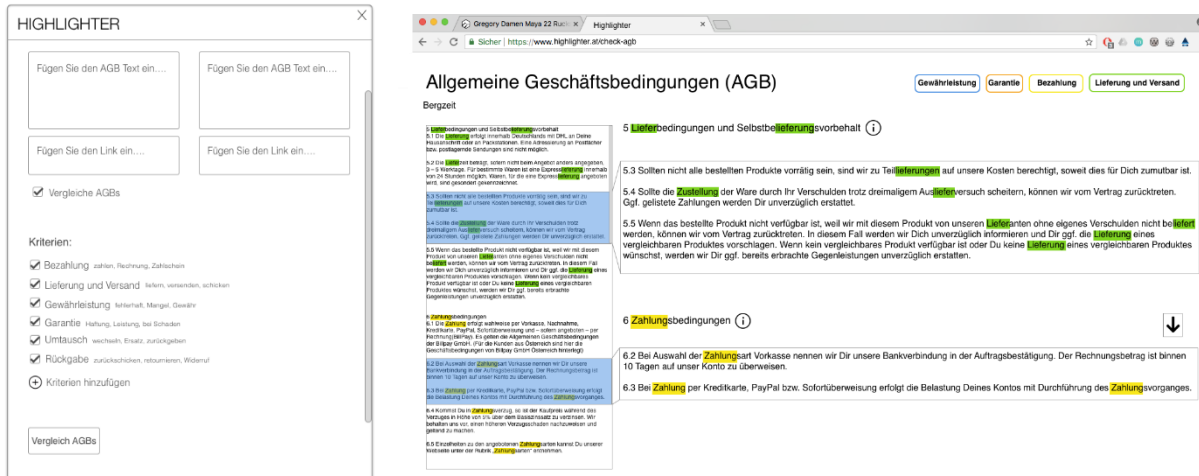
HIGHLIGHTER

Fügen Sie den AGB Text ein....

Fügen Sie den AGB Text ein....

Fügen Sie den Link ein....

Fügen Sie den Link ein....

Vergleiche AGBs

Kriterien:

Bezahlung zahlen, Rechnung, Zahlschein

Lieferung und Versand liefern, versenden, schicken

Gewährleistung fehlerhaft, Mangel, Gewähr

Garantie Haftung, Leistung, bei Schaden

Umtausch wechseln, Ersatz, zurückgeben

Rückgabe zurückschicken, retournieren, Widerruf

Kriterien hinzufügen

Vergleich AGBs

Gregory Damen Maya 22 Ruck ×

Highlighter ×

Sicher | https://www.highlighter.at/check-agb

Allgemeine Geschäftsbedingungen (AGB)

Gewährleistung

Garantie

Bezahlung

Lieferung und Versand

Bergzeit

5 Lieferbedingungen und Selbstbelieferungsvorbehalt
5.1 Die Lieferung erfolgt innerhalb Deutschlands mit DHL an Deine Hausanschrift oder an Packstationen. Eine Adressierung an Postfächer bzw. postlagernde Sendungen sind nicht möglich.

5.2 Die Lieferzeit beträgt, sofern nicht beim Angebot anders angegeben, 3 – 5 Werktage. Für bestimmte Waren ist eine Expresslieferung innerhalb von 24 Stunden möglich. Waren, für die eine Expresslieferung angeboten wird, sind gesondert gekennzeichnet.

5.3 Sollten nicht alle bestellten Produkte vorrätig sein, sind wir zu Teillieferungen auf unsere Kosten berechtigt, soweit dies für Dich zumutbar ist.

5.4 Sollte die Zustellung der Ware durch Ihr Verschulden trotz dreimaligem Auslieferversuch scheitern, können wir vom Vertrag zurücktreten. Ggf. geleistete Zahlungen werden Dir unverzüglich erstattet.

5.5 Wenn das bestellte Produkt nicht verfügbar ist, weil wir mit diesem Produkt von unseren Lieferanten ohne eigenes Verschulden nicht beliefert werden, können wir vom Vertrag zurücktreten. In diesem Fall werden wir Dich unverzüglich informieren und Dir ggf. die Lieferung eines vergleichbaren Produktes vorschlagen. Wenn kein vergleichbares Produkt verfügbar ist oder Du keine Lieferung eines vergleichbaren Produktes wünschst, werden wir Dir ggf. bereits erbrachte Gegenleistungen unverzüglich erstatten.

6 Zahlungsbedingungen
6.1 Die Zahlung erfolgt wahlweise per Vorkasse, Nachnahme, Kreditkarte, PayPal, Sofortüberweisung und – sofern angeboten – per Rechnung (BillPay). Es gelten die Allgemeinen Geschäftsbedingungen der Billpay GmbH. (Für die Kunden aus Österreich sind hier die Geschäftsbedingungen der Billpay GmbH Österreich hinterlegt)

6.2 Bei Auswahl der Zahlungsart Vorkasse nennen wir Dir unsere Bankverbindung in der Auftragsbestätigung. Der Rechnungsbetrag ist binnen 10 Tagen auf unser Konto zu überweisen.

6.3 Bei Zahlung per Kreditkarte, PayPal bzw. Sofortüberweisung erfolgt die Belastung Deines Kontos mit Durchführung des Zahlungsvorganges.

6.4 Kommst Du in Zahlungsverzug, so ist der Kaufpreis während des Verzuges in Höhe von 5% über dem Basiszinssatz zu verzinsen. Wir behalten uns vor, einen höheren Verzugsschaden nachzuweisen und geltend zu machen.

6.5 Einzelheiten zu den angebotenen Zahlungsarten kannst Du unserer Webseite unter der Rubrik „Zahlungsarten" entnehmen.

5 Lieferbedingungen und Selbstbelieferungsvorbehalt

5.3 Sollten nicht alle bestellten Produkte vorrätig sein, sind wir zu Teillieferungen auf unsere Kosten berechtigt, soweit dies für Dich zumutbar ist.

5.4 Sollte die Zustellung der Ware durch Ihr Verschulden trotz dreimaligem Auslieferversuch scheitern, können wir vom Vertrag zurücktreten. Ggf. geleistete Zahlungen werden Dir unverzüglich erstattet.

5.5 Wenn das bestellte Produkt nicht verfügbar ist, weil wir mit diesem Produkt von unseren Lieferanten ohne eigenes Verschulden nicht beliefert werden, können wir vom Vertrag zurücktreten. In diesem Fall werden wir Dich unverzüglich informieren und Dir ggf. die Lieferung eines vergleichbaren Produktes vorschlagen. Wenn kein vergleichbares Produkt verfügbar ist oder Du keine Lieferung eines vergleichbaren Produktes wünschst, werden wir Dir ggf. bereits erbrachte Gegenleistungen unverzüglich erstatten.

6 Zahlungsbedingungen

6.2 Bei Auswahl der Zahlungsart Vorkasse nennen wir Dir unsere Bankverbindung in der Auftragsbestätigung. Der Rechnungsbetrag ist binnen 10 Tagen auf unser Konto zu überweisen.

6.3 Bei Zahlung per Kreditkarte, PayPal bzw. Sofortüberweisung erfolgt die Belastung Deines Kontos mit Durchführung des Zahlungsvorganges.